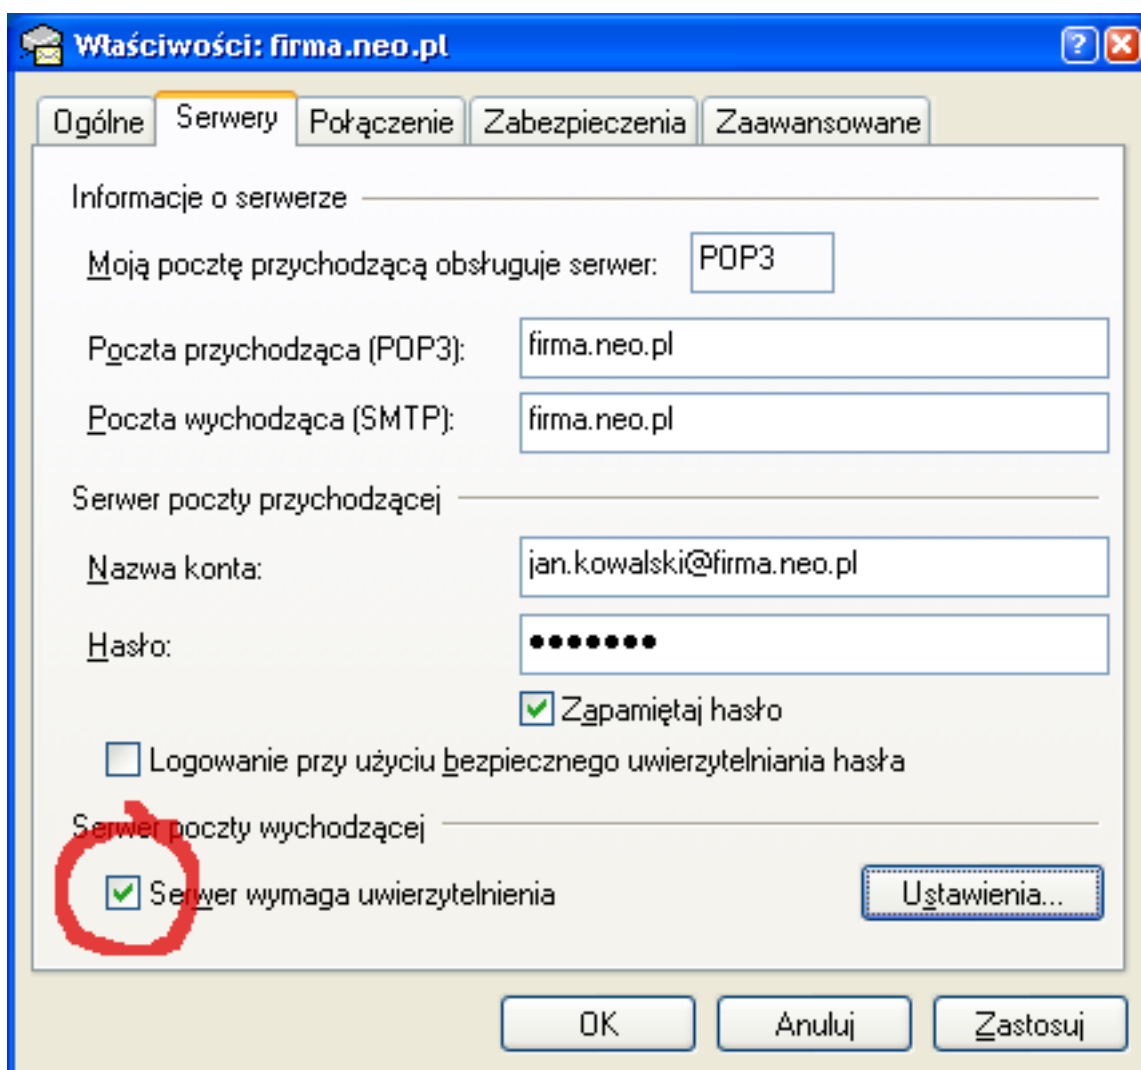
Właściwości: firma.neo.pl

Ogólne | Serwery | Połączenie | Zabezpieczenia | Zaawansowane

Informacje o serwerze

Moją pocztę przychodzącą obsługuje serwer: POP3

Poczta przychodząca (POP3): firma.neo.pl

Poczta wychodząca (SMTP): firma.neo.pl

Serwer poczty przychodzącej

Nazwa konta: jan.kowalski@firma.neo.pl

Hasło: ••••••••

Zapamiętaj hasło

Logowanie przy użyciu bezpiecznego uwierzytelniania hasła

Serwer poczty wychodzącej

Serwer wymaga uwierzytelnienia

Ustawienia...

OK Anuluj Zastosuj